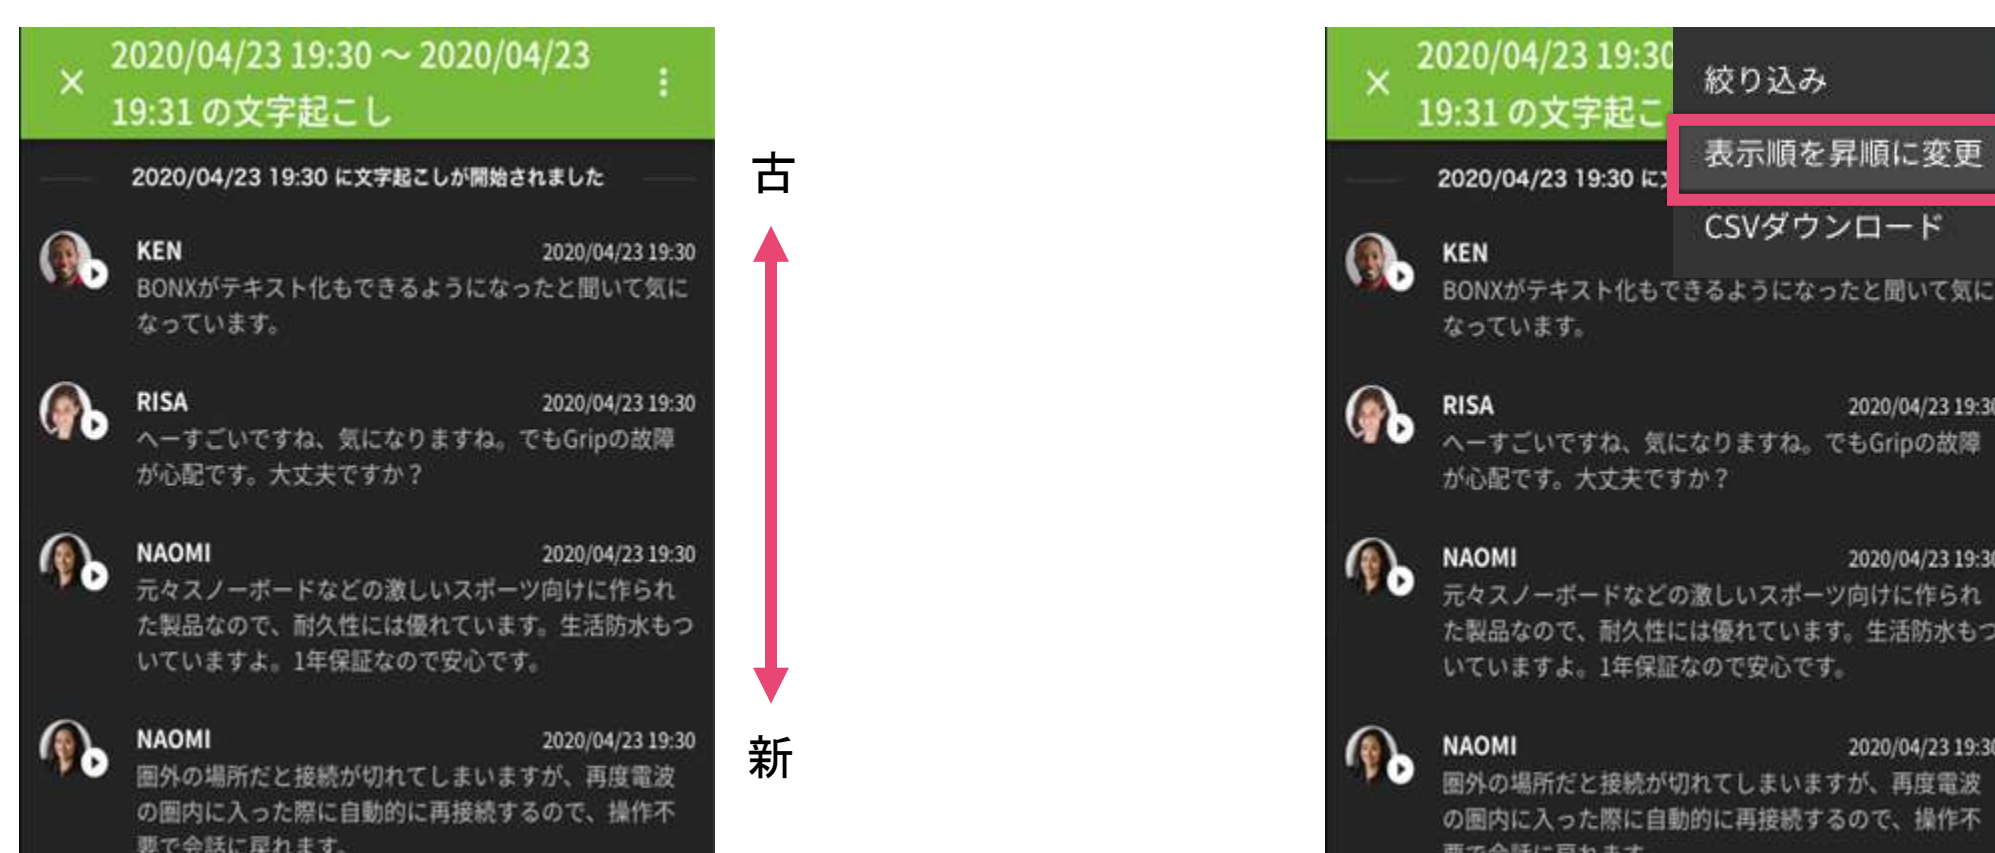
2020/04/23 19:30 ~ 2020/04/23 19:31 の文字起こし

2020/04/23 19:30 に文字起こしが開始されました

KEN 2020/04/23 19:30
BONXがテキスト化もできるようになったと聞いて気になっています。

RISA 2020/04/23 19:30
へーすごいですね、気になりますね。でもGripの故障が心配です。大丈夫ですか？

NAOMI 2020/04/23 19:30
元々スノーボードなどの激しいスポーツ向けに作られた製品なので、耐久性には優れています。生活防水もついていますよ。1年保証なので安心です。

NAOMI 2020/04/23 19:30
圏外の場所だと接続が切れてしまいますが、再度電波の圏内に入った際に自動的に再接続するので、操作不要で会話に戻れます。

古

新

2020/04/23 19:30
19:31 の文字起こ

絞り込み
表示順を昇順に変更
CSVダウンロード

2020/04/23 19:30 に

KEN
BONXがテキスト化もできるようになったと聞いて気になっています。

RISA 2020/04/23 19:3
へーすごいですね、気になりますね。でもGripの故障が心配です。大丈夫ですか？

NAOMI 2020/04/23 19:3
元々スノーボードなどの激しいスポーツ向けに作られた製品なので、耐久性には優れています。生活防水もついていますよ。1年保証なので安心です。

NAOMI 2020/04/23 19:3
圏外の場所だと接続が切れてしまいますが、再度電波の圏内に入った際に自動的に再接続するので、操作不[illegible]